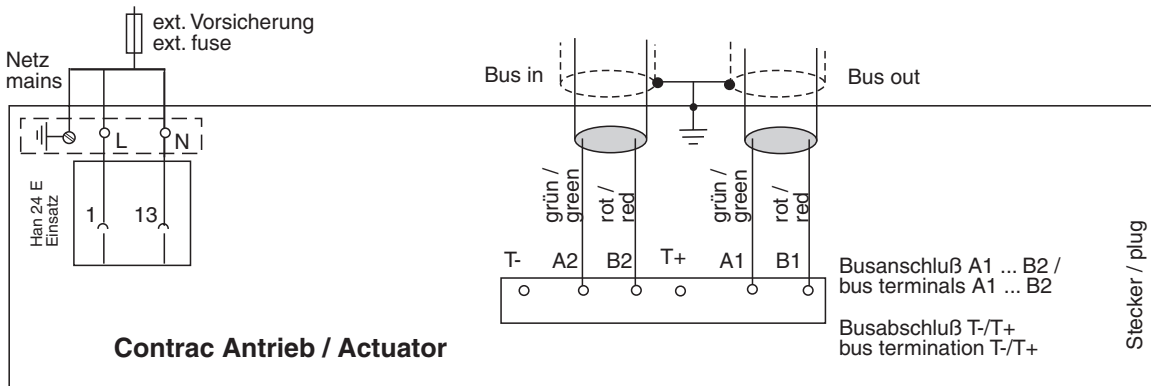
ext. Vorsicherung
ext. fuse

Netz
mains

Bus in

Bus out

L

N

Han 24 E
Einsatz

1

13

grün /
green

rot /
red

grün /
green

rot /
red

T-

A2

B2

T+

A1

B1

Busanschluß A1 ... B2 /
bus terminals A1 ... B2

Busabschluß T-/T+
bus termination T-/T+

Stecker / plug

Contrac Antrieb / Actuator